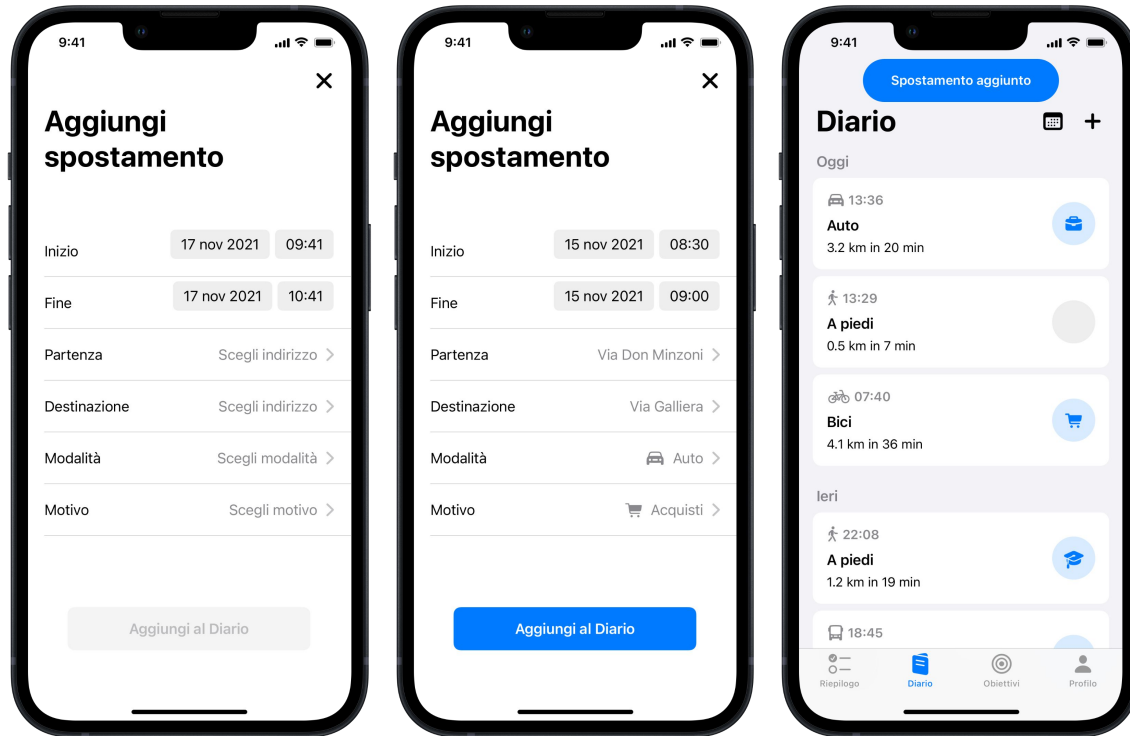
9:41

Aggiungi spostamento

Inizio 17 nov 2021 09:41

Fine 17 nov 2021 10:41

Partenza Scegli indirizzo

Destinazione Scegli indirizzo

Modalità Scegli modalità

Motivo Scegli motivo

Aggiungi al Diario

9:41

Aggiungi spostamento

Inizio 15 nov 2021 08:30

Fine 15 nov 2021 09:00

Partenza Via Don Minzoni

Destinazione Via Galliera

Modalità Auto

Motivo Acquisti

Aggiungi al Diario

9:41

Spostamento aggiunto

Diario

Oggi

13:36
Auto
3.2 km in 20 min

13:29
A piedi
0.5 km in 7 min

07:40
Bici
4.1 km in 36 min

Ieri

22:08
A piedi
1.2 km in 19 min

18:45

Riepilogo Diario Obiettivi Profilo